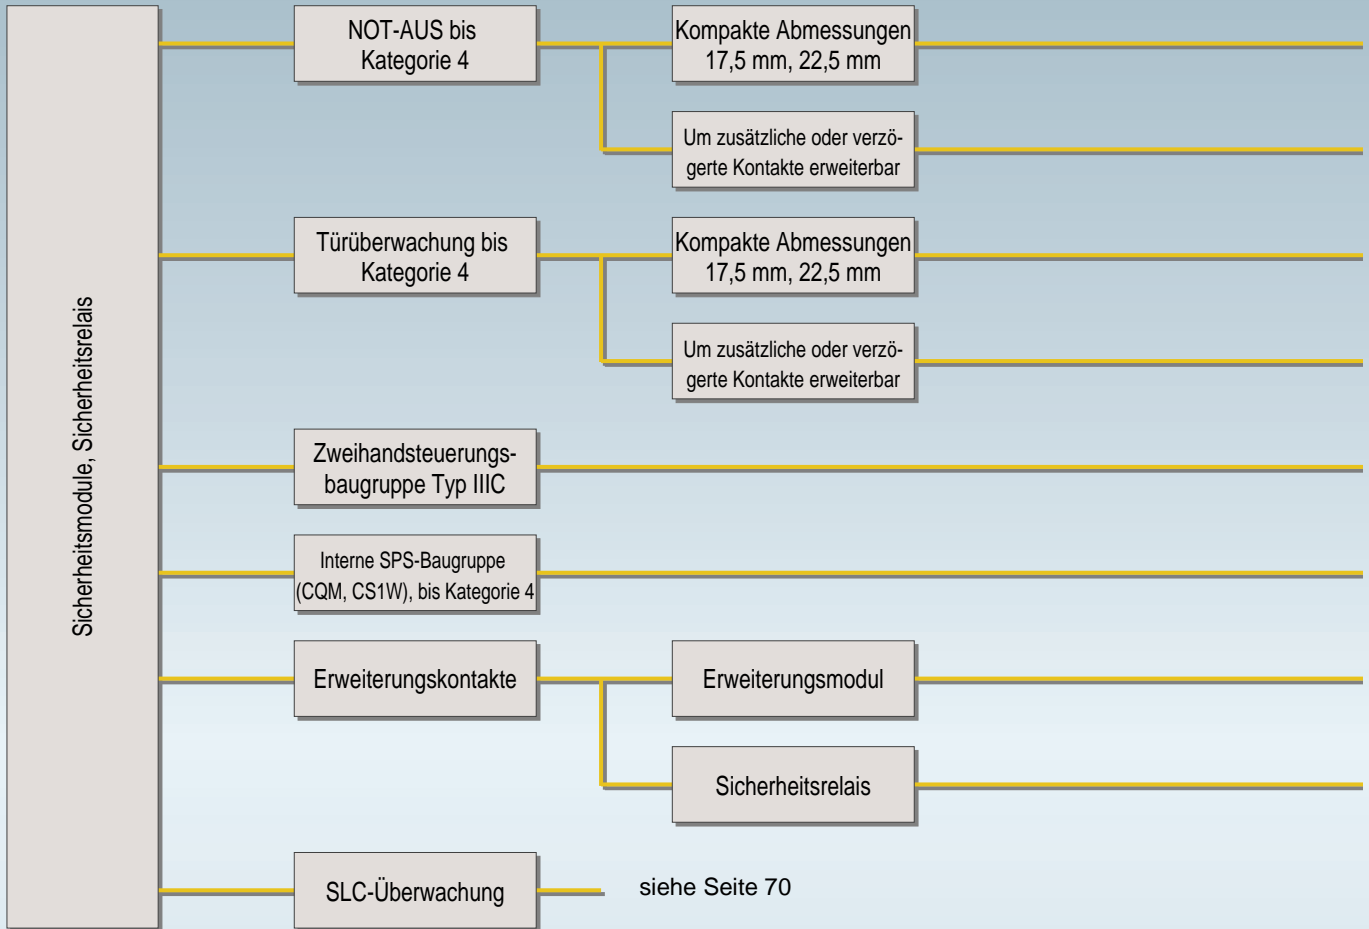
Sicherheitsmodule, Sicherheitsrelais

NOT-AUS bis Kategorie 4

Kompakte Abmessungen 17,5 mm, 22,5 mm

Um zusätzliche oder verzögerte Kontakte erweiterbar

Türüberwachung bis Kategorie 4

Kompakte Abmessungen 17,5 mm, 22,5 mm

Um zusätzliche oder verzögerte Kontakte erweiterbar

Zweihandsteuerungsbaugruppe Typ IIIC

Interne SPS-Baugruppe (CQM, CS1W), bis Kategorie 4

Erweiterungskontakte

Erweiterungsmodul

Sicherheitsrelais

SLC-Überwachung

siehe Seite 70